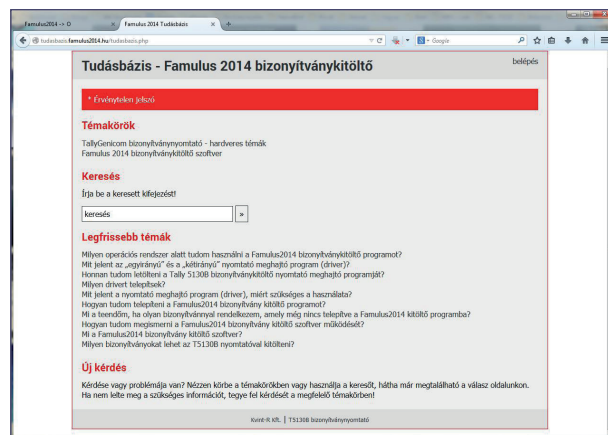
Famulus2014 -> O
Famulus 2014 Tudásbázis
tudasbazis.famulus2014.hu/tudasbazis.php
Google

Tudásbázis - Famulus 2014 bizonyítványkitöltő

belépés

* Érvénytelen jelszó

Témakörök

TallyGenicom bizonyítványnyomtató - hardveres témák
Famulus 2014 bizonyítványkitöltő szoftver

Keresés

Írja be a keresett kifejezést!

keresés
»

Legfrissebb témák

Milyen operációs rendszer alatt tudom használni a Famulus2014 bizonyítványkitöltő programot?
Mit jelent az „egyirányú" és a „kétirányú" nyomtató meghajtó program (driver)?
Honnan tudom letölteni a Tally 5130B bizonyítványkitöltő nyomtató meghajtó programját?
Milyen drivert telepítsek?
Mit jelent a nyomtató meghajtó program (driver), miért szükséges a használata?
Hogyan tudom telepíteni a Famulus2014 bizonyítvány kitöltő programot?
Mi a teendőm, ha olyan bizonyítvánnyal rendelkezem, amely még nincs telepítve a Famulus2014 kitöltő programba?
Hogyan tudom megismerni a Famulus2014 bizonyítvány kitöltő szoftver működését?
Mi a Famulus2014 bizonyítvány kitöltő szoftver?
Milyen bizonyítványokat lehet az T5130B nyomtatóval kitölteni?

Új kérdés

Kérdése vagy problémája van? Nézzen körbe a témakörökben vagy használja a keresőt, hátha már megtalálható a válasz oldalunkon. Ha nem lelte meg a szükséges információt, tegye fel kérdését a megfelelő témakörben!

Kvint-R Kft. | T5130B bizonyítványnyomtató